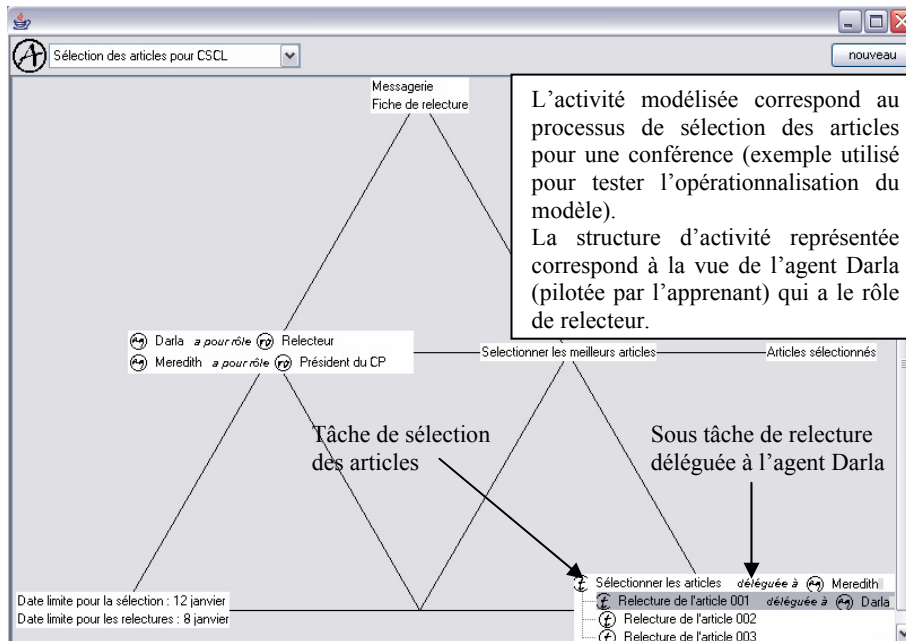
Sélection des articles pour CSCL

nouveau

Messagerie
Fiche de relecture

L'activité modélisée correspond au processus de sélection des articles pour une conférence (exemple utilisé pour tester l'opérationnalisation du modèle).
La structure d'activité représentée correspond à la vue de l'agent Darla (pilotée par l'apprenant) qui a le rôle de relecteur.

Darla *a pour rôle* Relecteur
Meredith *a pour rôle* Président du CP

Selectionner les meilleurs articles

Articles sélectionnés

Tâche de sélection des articles

Sous tâche de relecture déléguée à l'agent Darla

Date limite pour la sélection : 12 janvier
Date limite pour les relectures : 8 janvier

Sélectionner les articles *déléguée à* Meredith
Relecture de l'article 001 *déléguée à* Darla
Relecture de l'article 002
Relecture de l'article 003